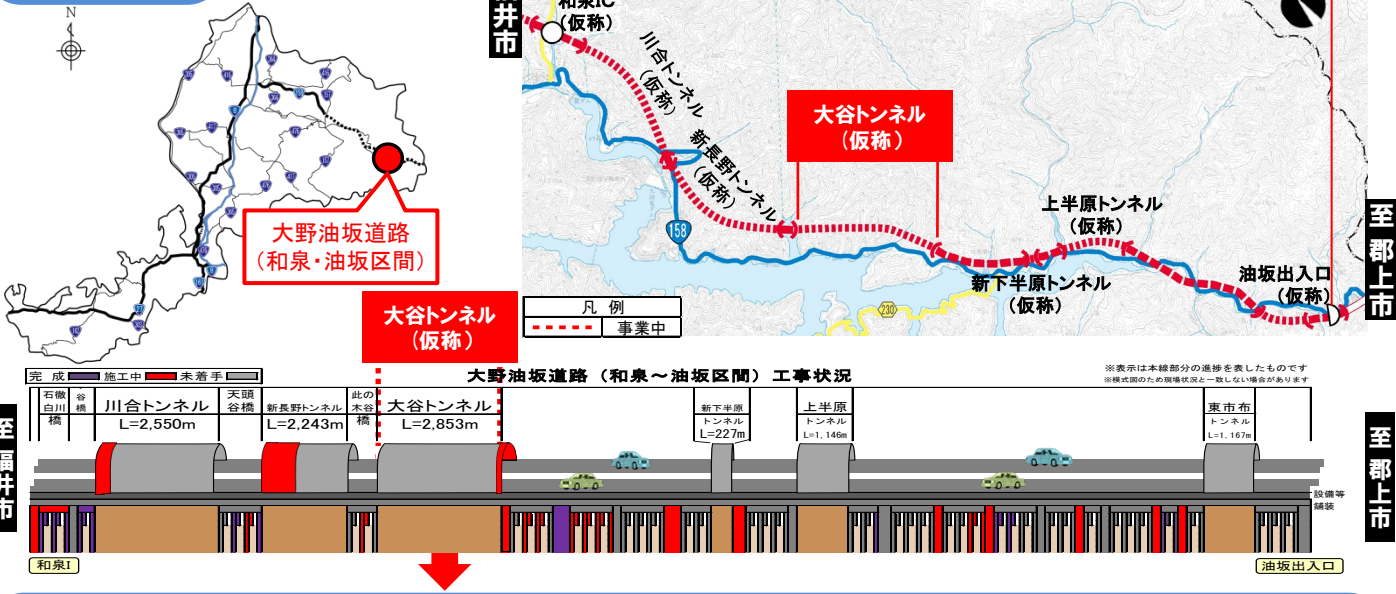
N

大野油坂道路
（和泉・油坂区間）

井市

和泉IC
（仮称）

川合トンネル
（仮称）

新長野トンネル
（仮称）

大谷トンネル
（仮称）

158

上半原トンネル
（仮称）

新下半原トンネル
（仮称）

230

油坂出入口
（仮称）

至郡上市

凡　例
事業中

大谷トンネル
（仮称）

完　成 施工中 未着手

大野油坂道路（和泉～油坂区間）工事状況

※表示は本線部分の進捗を表したものです
※模式図のため現場状況と一致しない場合があります

| 石徹白川橋 | 谷橋 | 川合トンネル L=2,550m | 天頭谷橋 | 新長野トンネル L=2,243m | 此の木谷橋 | 大谷トンネル L=2,853m | 新下半原トンネル L=227m | 上半原トンネル L=1,146m | 東市布トンネル L=1,167m |
|---|---|---|---|---|---|---|---|---|---|

至福井市

至郡上市

設備等
舗装

和泉I

油坂出入口